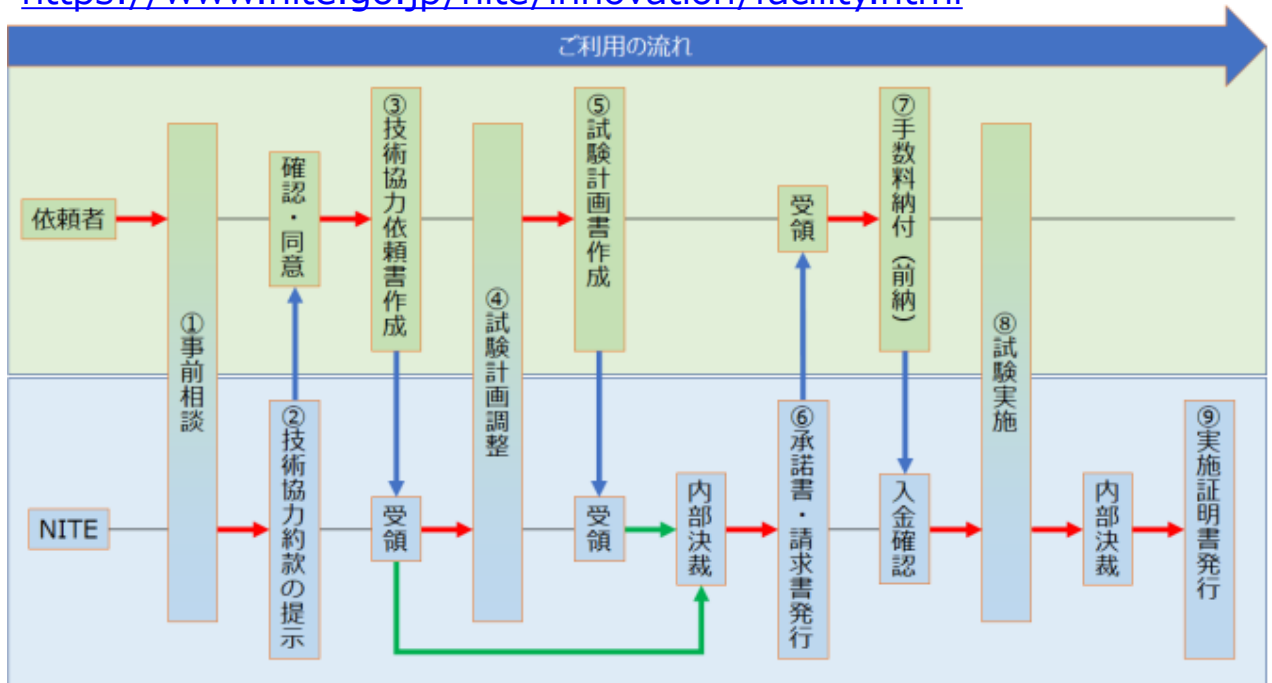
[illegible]

ご利用の流れ

依頼者

NITE

①事前相談

確認・同意

②技術協力約款の提示

③技術協力依頼書作成

受領

④試験計画調整

⑤試験計画書作成

受領

内部決裁

受領

⑥承諾書・請求書発行

⑦手数料納付（前納）

入金確認

⑧試験実施

内部決裁

⑨実施証明書発行